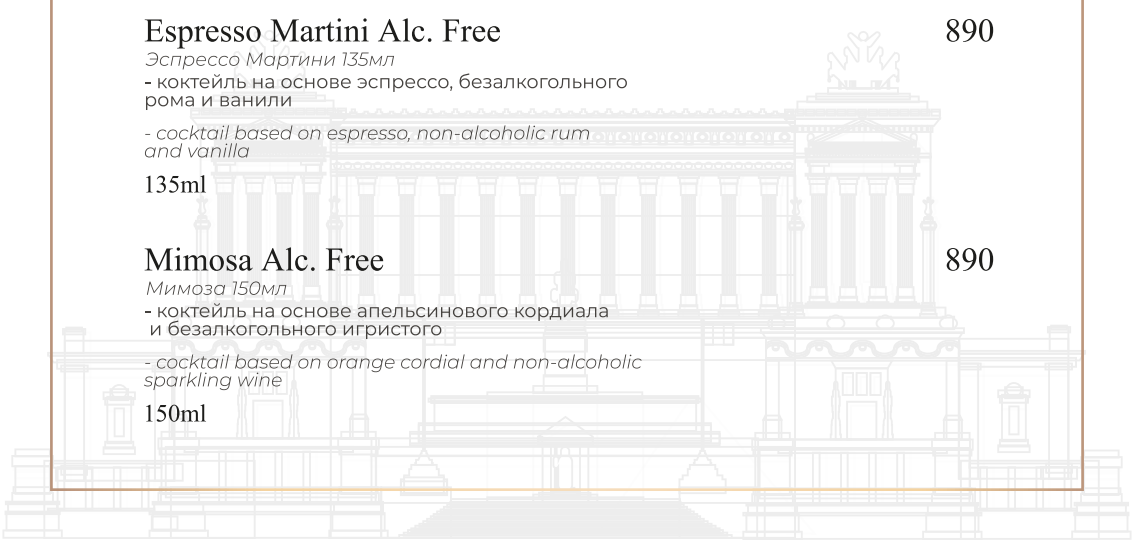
Espresso Martini Alc. Free
890

Эспрессо Мартини 135мл
- коктейль на основе эспрессо, безалкогольного рома и ванили

- cocktail based on espresso, non-alcoholic rum and vanilla

135ml

Mimosa Alc. Free
890

Мимоза 150мл
- коктейль на основе апельсинового кордиала и безалкогольного игристого

- cocktail based on orange cordial and non-alcoholic sparkling wine

150ml